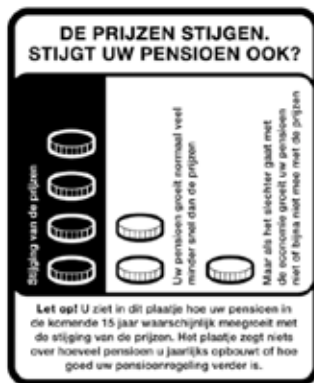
DE PRIJZEN STIJGEN.
STIJGT UW PENSIOEN OOK?

Stijging van de prijzen

Uw pensioen groeit normaal veel minder snel dan de prijzen

Maar als het slechter gaat met de economie groeit uw pensioen niet of bijna niet mee met de prijzen

Let op! U ziet in dit plaatje hoe uw pensioen in de komende 15 jaar waarschijnlijk meegroeit met de stijging van de prijzen. Het plaatje zegt niets over hoeveel pensioen u jaarlijks opbouwt of hoe goed uw pensioenregeling verder is.